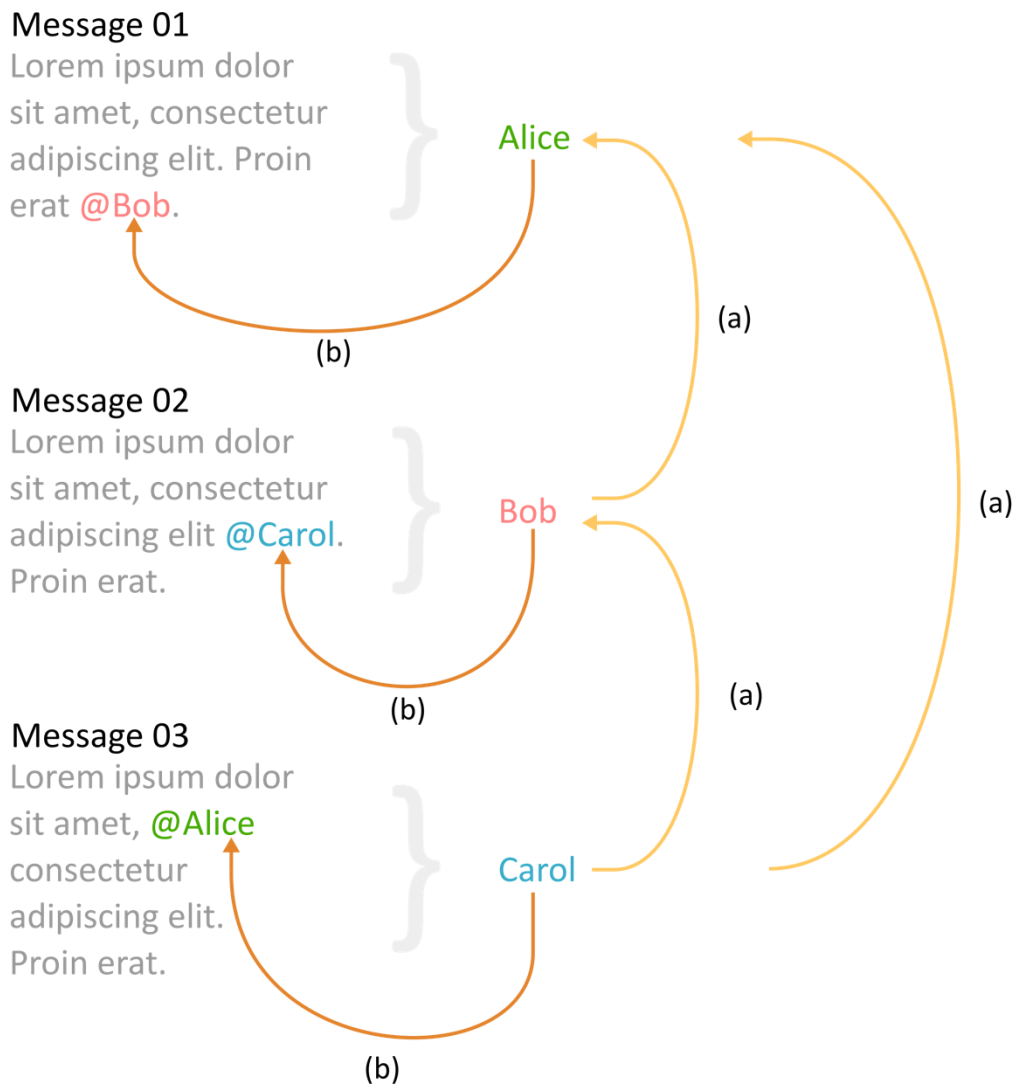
Message 01
Lorem ipsum dolor sit amet, consectetur adipiscing elit. Proin erat @Bob.

Alice

(a)

(b)

Message 02
Lorem ipsum dolor sit amet, consectetur adipiscing elit @Carol. Proin erat.

Bob

(a)

(b)

(a)

Message 03
Lorem ipsum dolor sit amet, @Alice consectetur adipiscing elit. Proin erat.

Carol

(b)